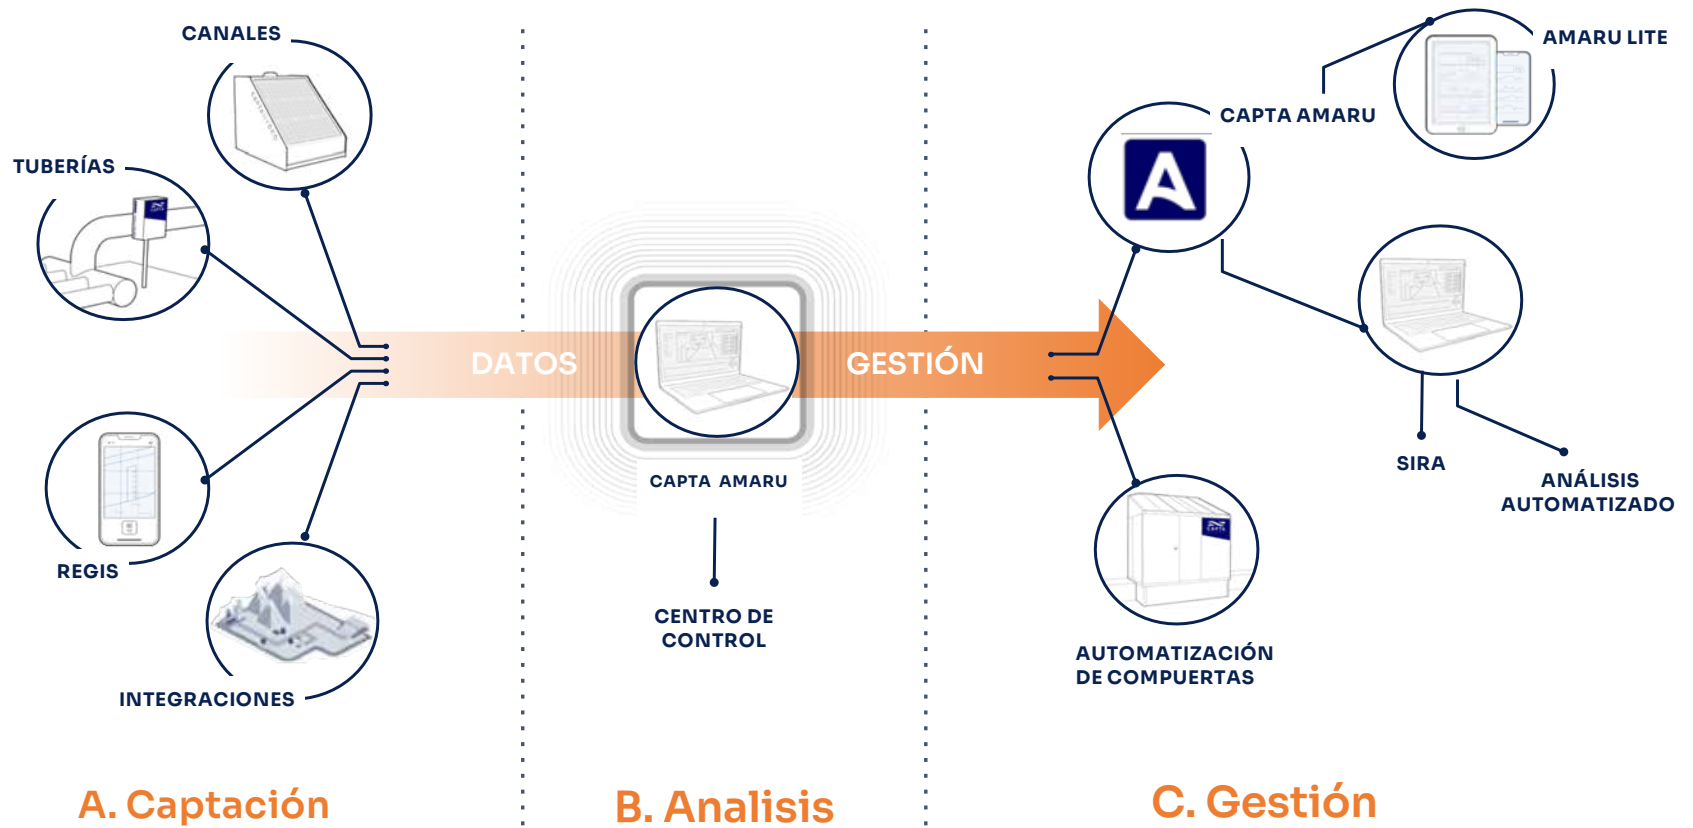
CANALES

TUBERÍAS

REGIS

INTEGRACIONES

DATOS

GESTIÓN

CAPTA AMARU

CENTRO DE CONTROL

CAPTA AMARU

AMARU LITE

SIRA

ANÁLISIS AUTOMATIZADO

AUTOMATIZACIÓN DE COMPUERTAS

A. Captación

B. Analisis

C. Gestión